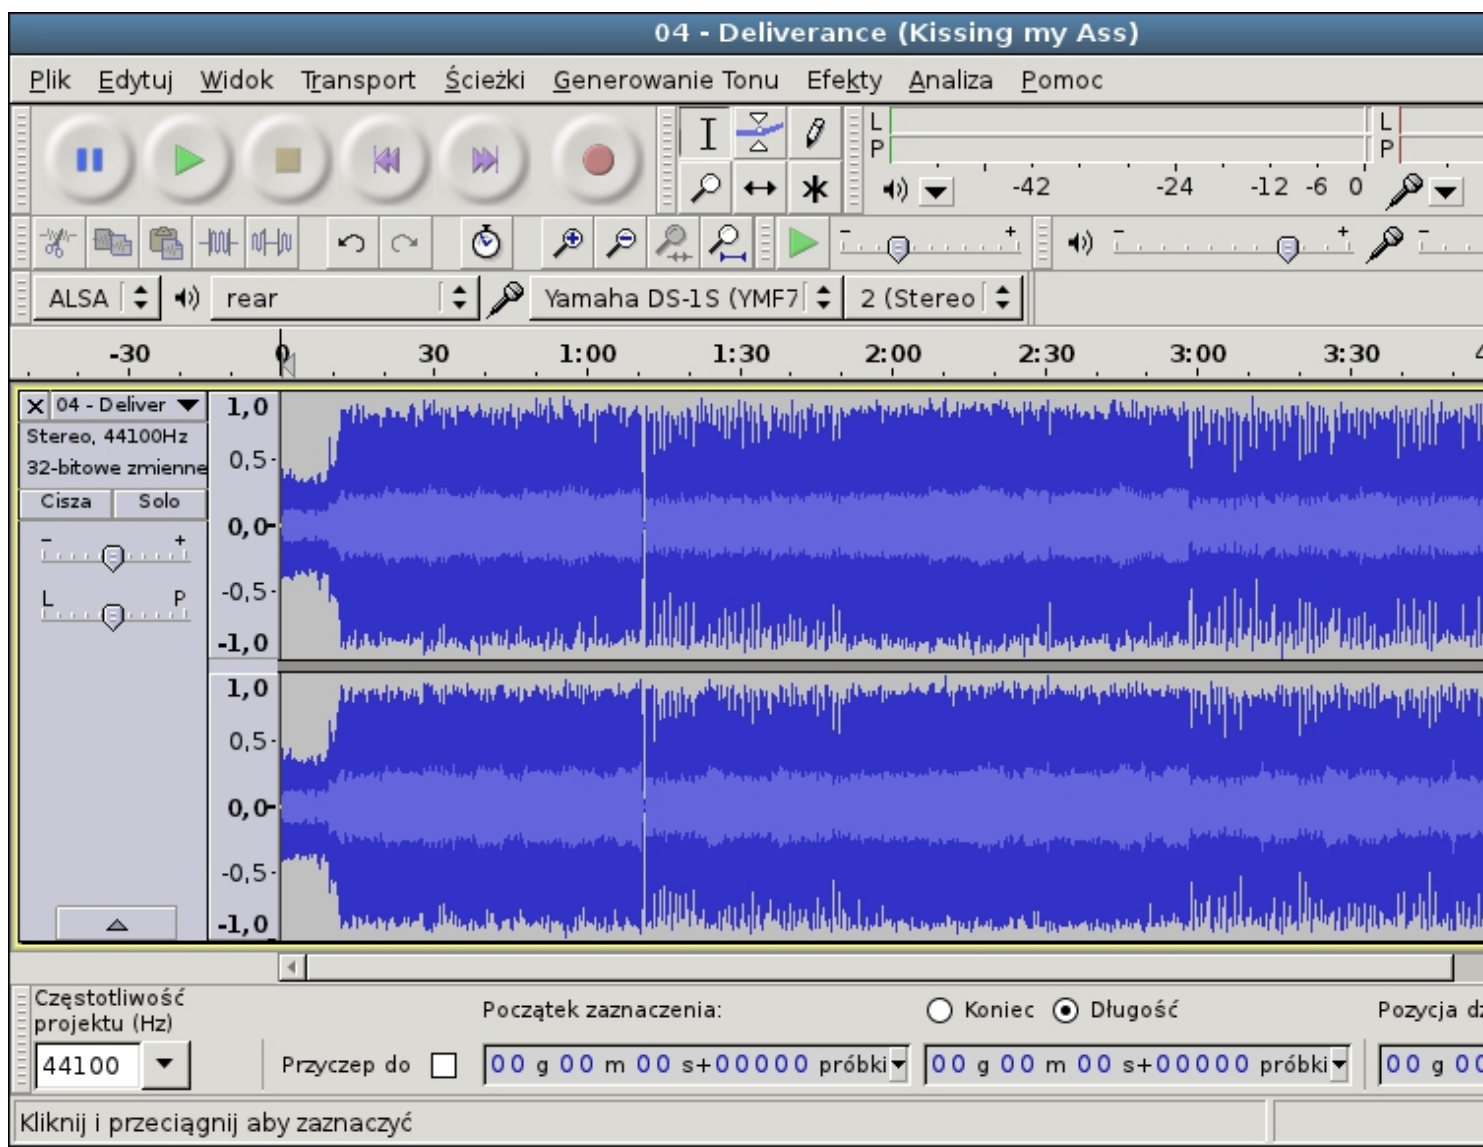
04 - Deliverance (Kissing my Ass)

Plik Edytuj Widok Transport Ścieżki Generowanie Tonu Efekty Analiza Pomoc

L
P
L
P
-42 -24 -12 -6 0

ALSA rear Yamaha DS-1S (YMF7 2 (Stereo

-30 0 30 1:00 1:30 2:00 2:30 3:00 3:30

04 - Deliver
Stereo, 44100Hz
32-bitowe zmienne
Cisza Solo
L P

1,0
0,5
0,0
-0,5
-1,0
1,0
0,5
0,0
-0,5
-1,0

Częstotliwość projektu (Hz)
44100
Przyczep do
Początek zaznaczenia:
Koniec Długość
Pozycja d
00 g 00 m 00 s+00000 próbki
00 g 00 m 00 s+00000 próbki
00 g 00

Kliknij i przeciągnij aby zaznaczyć